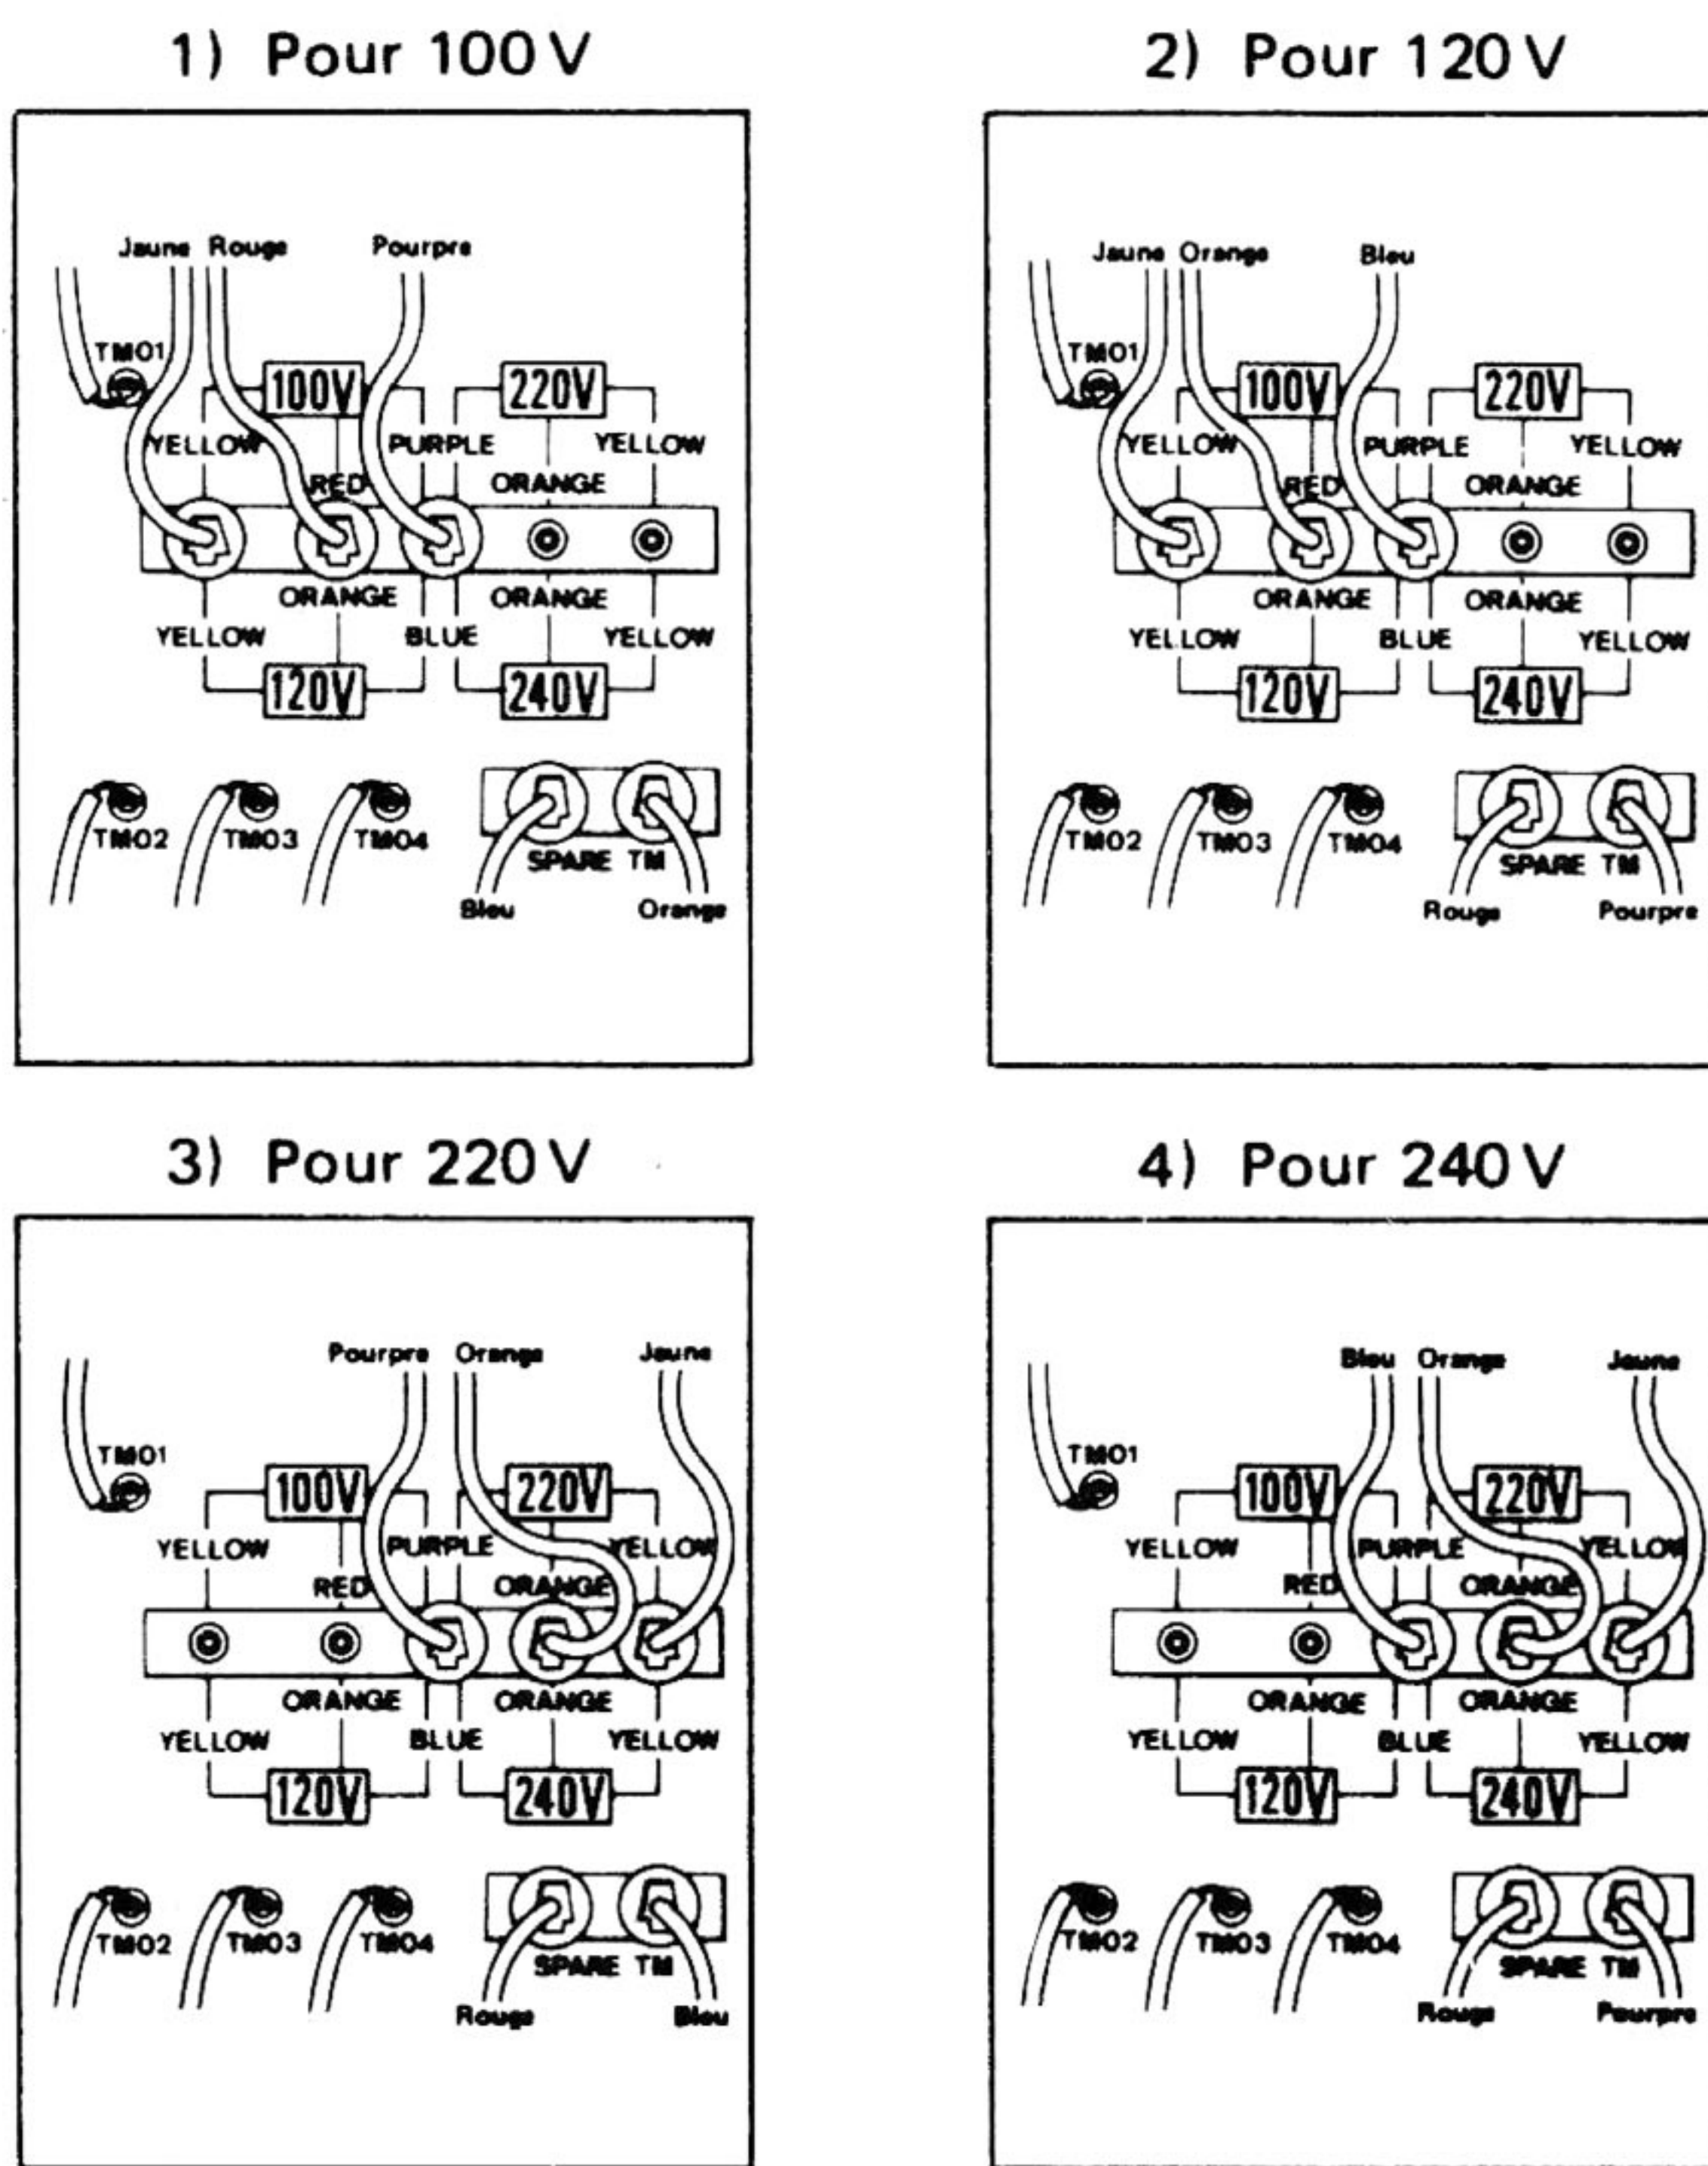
1) Pour 100 V

Jaune Rouge Pourpre

TM01

100V 220V

YELLOW PURPLE YELLOW

RED ORANGE

ORANGE ORANGE

YELLOW BLUE YELLOW

120V 240V

TM02 TM03 TM04

SPARE TM

Bleu Orange

2) Pour 120 V

Jaune Orange Bleu

TM01

100V 220V

YELLOW PURPLE YELLOW

RED ORANGE

ORANGE ORANGE

YELLOW BLUE YELLOW

120V 240V

TM02 TM03 TM04

SPARE TM

Rouge Pourpre

3) Pour 220 V

Pourpre Orange Jaune

TM01

100V 220V

YELLOW PURPLE YELLOW

RED ORANGE

ORANGE ORANGE

YELLOW BLUE YELLOW

120V 240V

TM02 TM03 TM04

SPARE TM

Rouge Bleu

4) Pour 240 V

Bleu Orange Jaune

TM01

100V 220V

YELLOW PURPLE YELLOW

RED ORANGE

ORANGE ORANGE

YELLOW BLUE YELLOW

120V 240V

TM02 TM03 TM04

SPARE TM

Rouge Pourpre